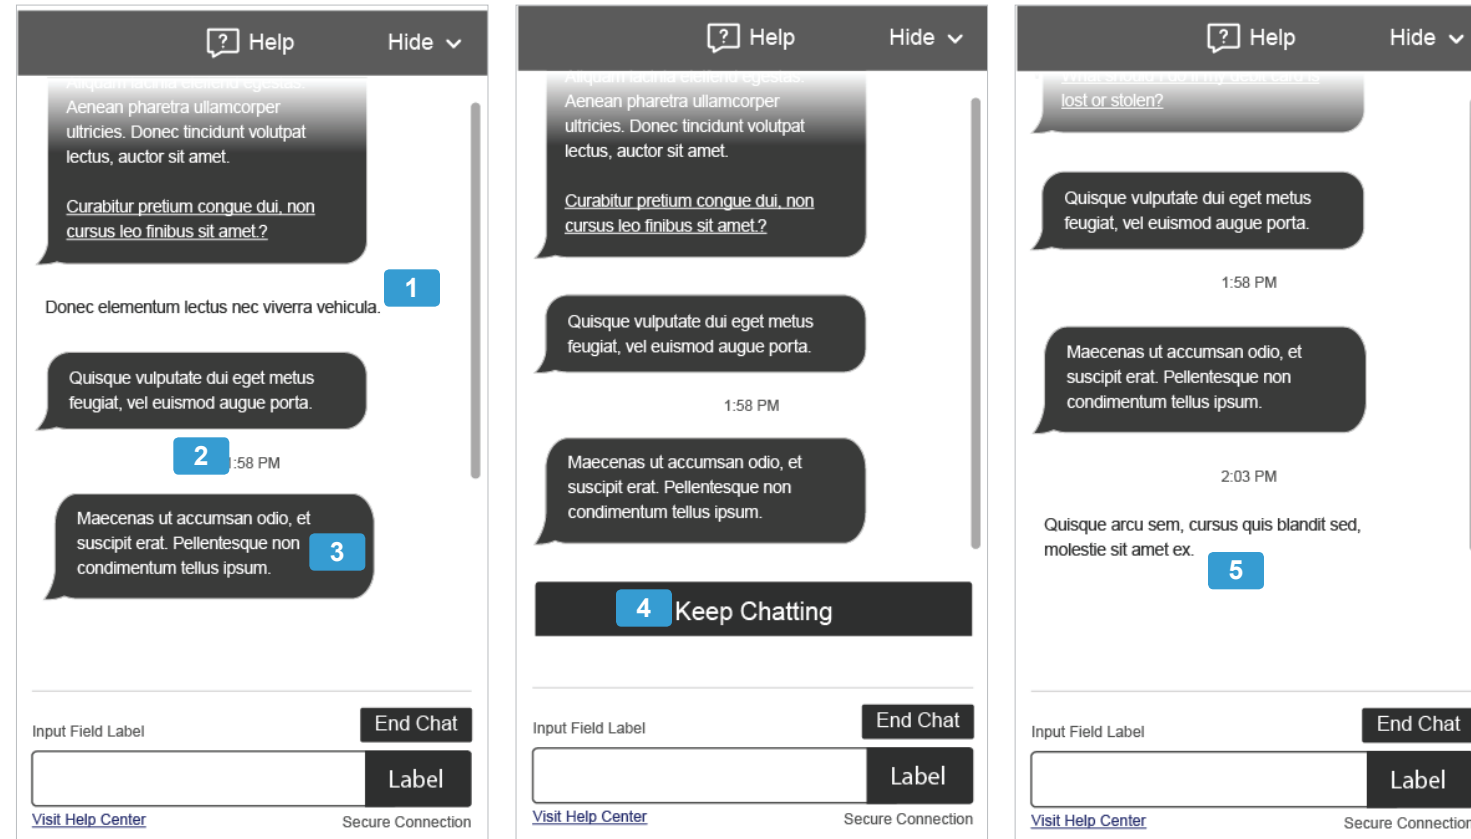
Help Hide

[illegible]
Aenean pharetra ullamcorper ultricies. Donec tincidunt volutpat lectus, auctor sit amet.

Curabitur pretium congue dui, non cursus leo finibus sit amet.?

1

Donec elementum lectus nec viverra vehicula.

Quisque vulputate dui eget metus feugiat, vel euismod augue porta.

2

1:58 PM

Maecenas ut accumsan odio, et suscipit erat. Pellentesque non condimentum tellus ipsum.

3

Input Field Label

End Chat

Label

Visit Help Center

Secure Connection

Help Hide

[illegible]
Aenean pharetra ullamcorper ultricies. Donec tincidunt volutpat lectus, auctor sit amet.

Curabitur pretium congue dui, non cursus leo finibus sit amet.?

Quisque vulputate dui eget metus feugiat, vel euismod augue porta.

1:58 PM

Maecenas ut accumsan odio, et suscipit erat. Pellentesque non condimentum tellus ipsum.

4 Keep Chatting

Input Field Label

End Chat

Label

Visit Help Center

Secure Connection

Help Hide

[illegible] lost or stolen?

Quisque vulputate dui eget metus feugiat, vel euismod augue porta.

1:58 PM

Maecenas ut accumsan odio, et suscipit erat. Pellentesque non condimentum tellus ipsum.

2:03 PM

Quisque arcu sem, cursus quis blandit sed, molestie sit amet ex.

5

Input Field Label

End Chat

Label

Visit Help Center

Secure Connection